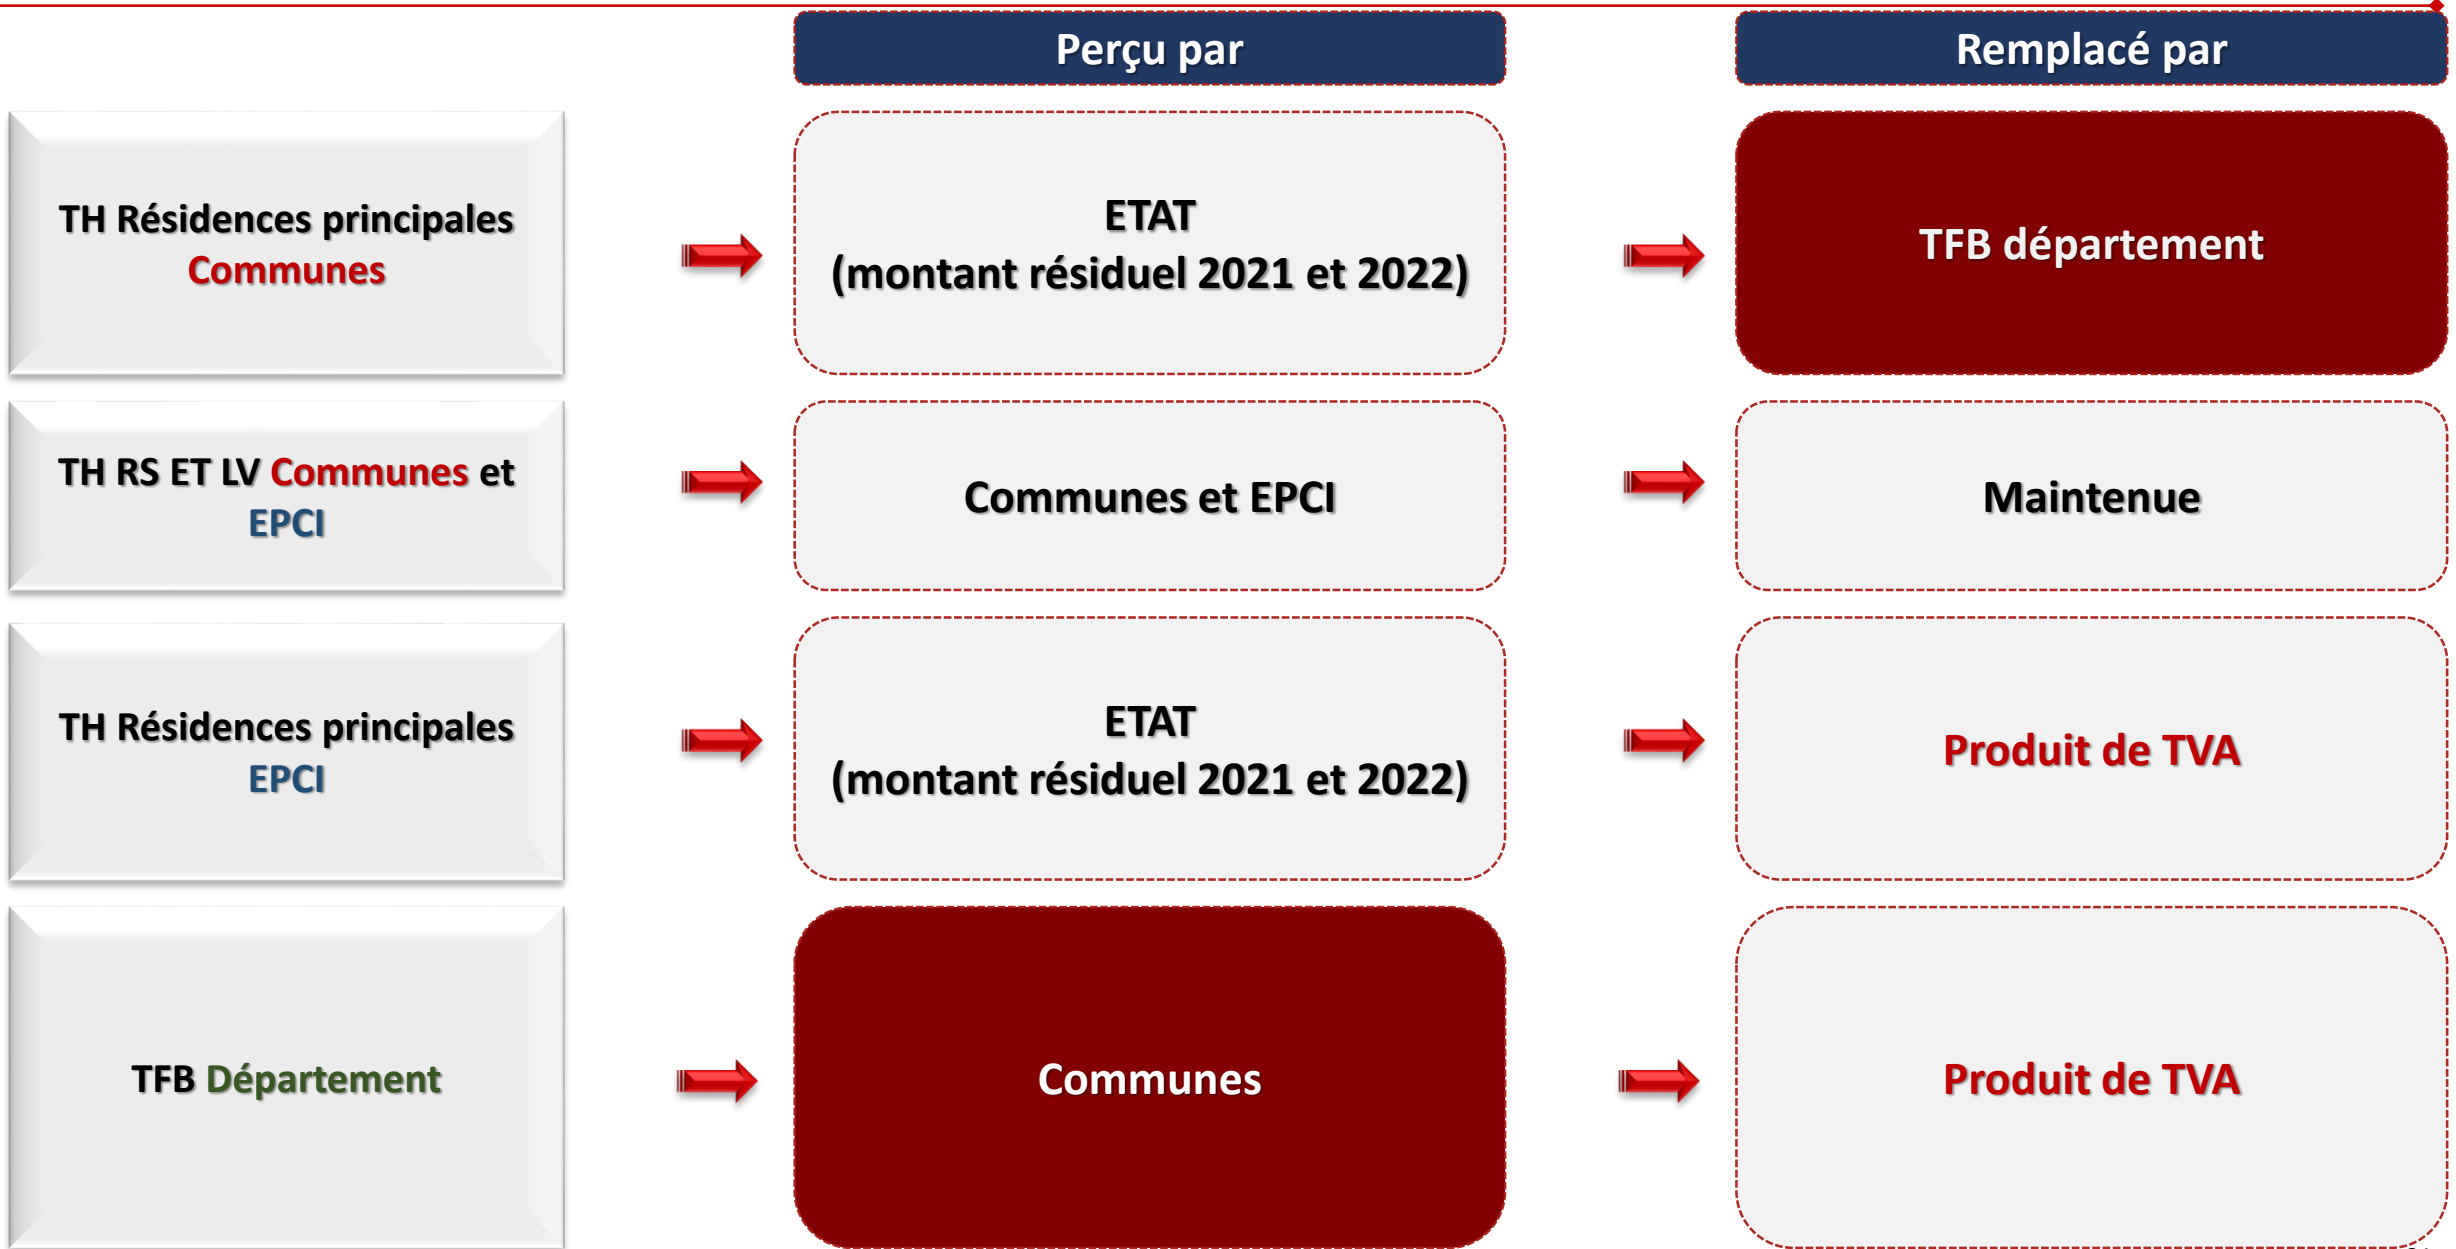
| | Perçu par | Remplacé par |
|---|---|---|
| TH Résidences principales Communes | ETAT (montant résiduel 2021 et 2022) | TFB département |
| TH RS ET LV Communes et EPCI | Communes et EPCI | Maintenue |
| TH Résidences principales EPCI | ETAT (montant résiduel 2021 et 2022) | Produit de TVA |
| TFB Département | Communes | Produit de TVA |